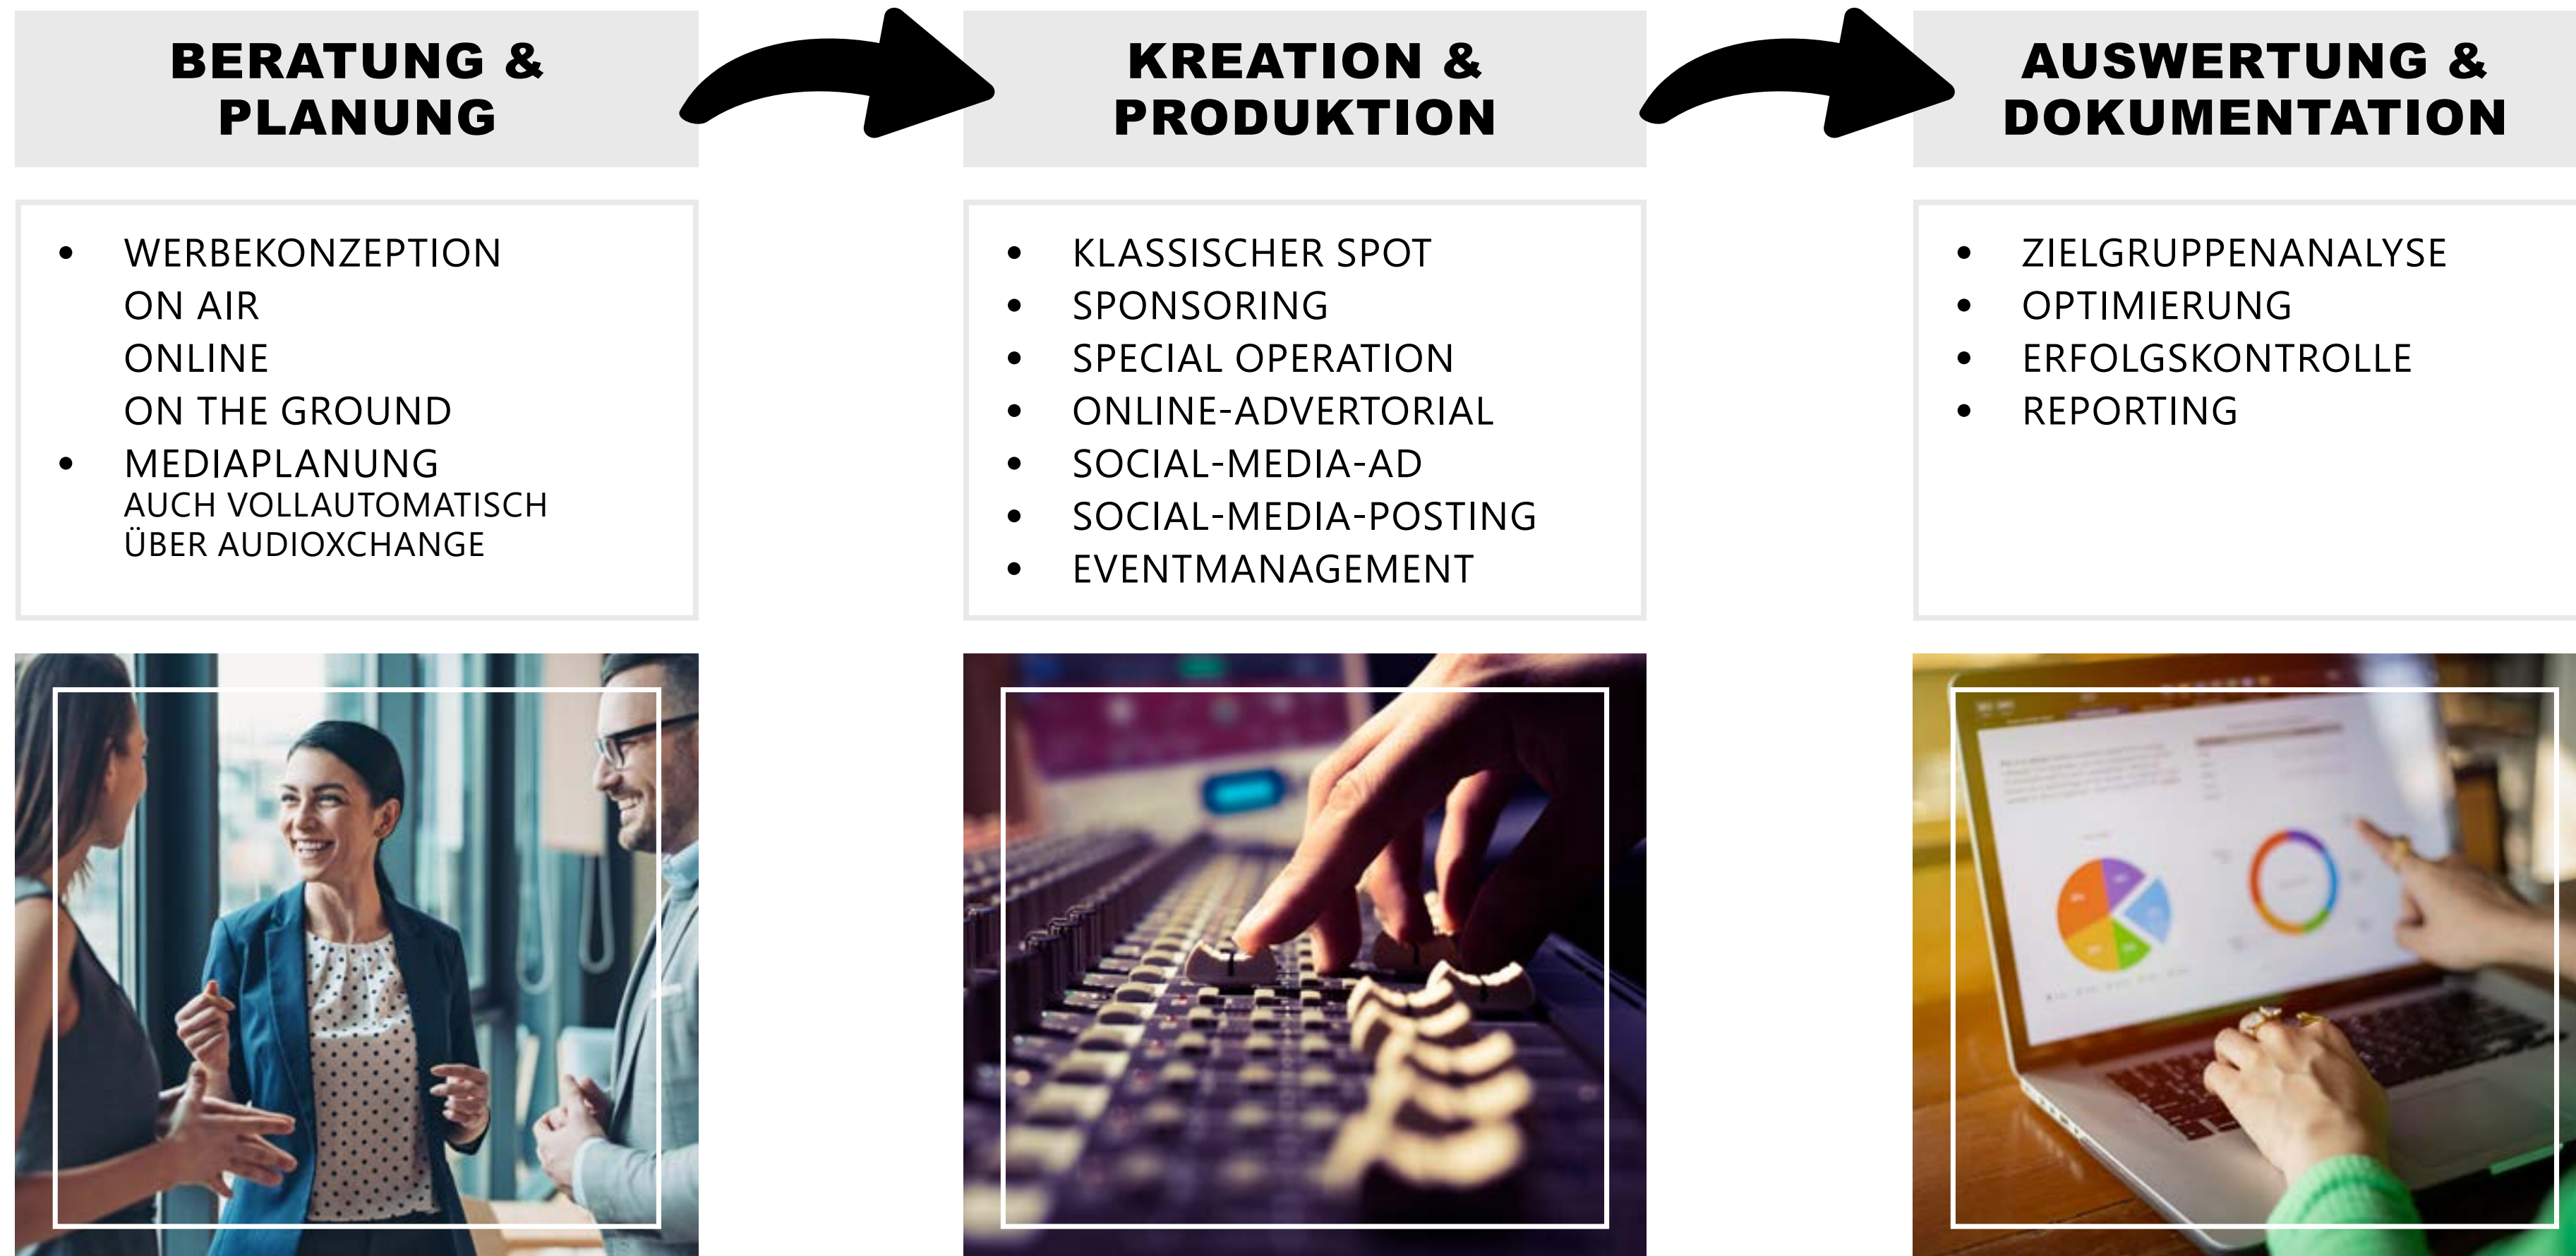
BERATUNG & PLANUNG

- WERBEKONZEPTION
  ON AIR
  ONLINE
  ON THE GROUND
- MEDIAPLANUNG
  AUCH VOLLAUTOMATISCH ÜBER AUDIOXCHANGE

KREATION & PRODUKTION

- KLASSISCHER SPOT
- SPONSORING
- SPECIAL OPERATION
- ONLINE-ADVERTORIAL
- SOCIAL-MEDIA-AD
- SOCIAL-MEDIA-POSTING
- EVENTMANAGEMENT

AUSWERTUNG & DOKUMENTATION

- ZIELGRUPPENANALYSE
- OPTIMIERUNG
- ERFOLGSKONTROLLE
- REPORTING